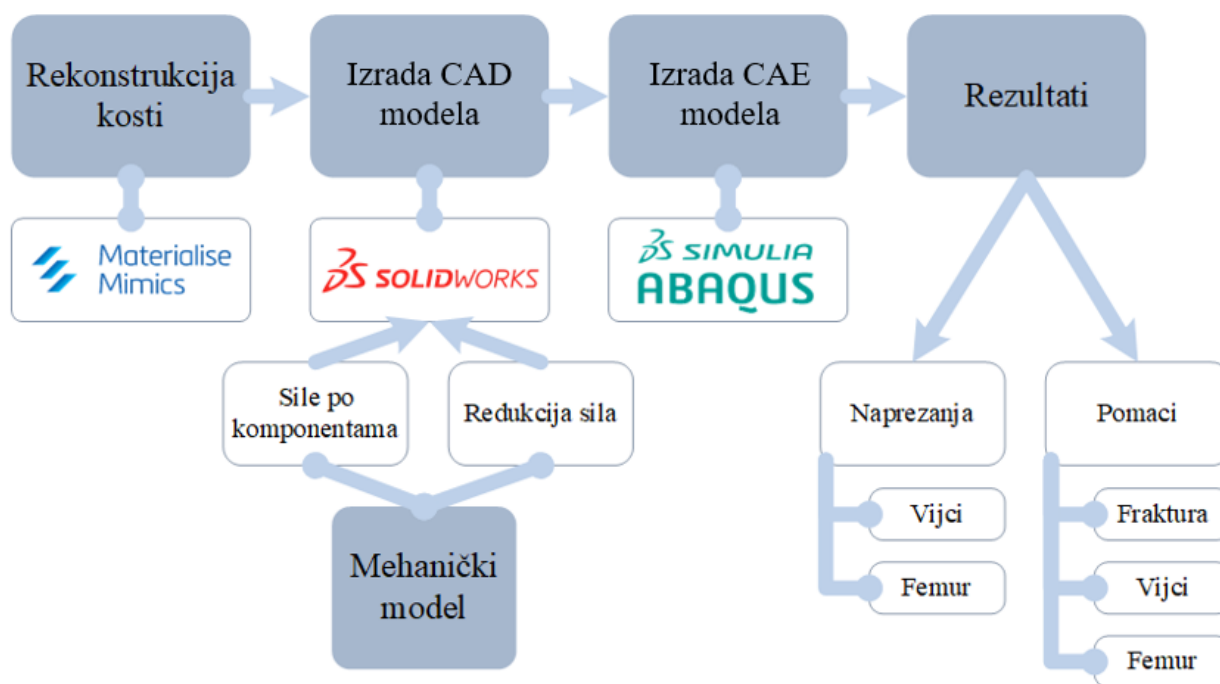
Rekonstrukcija kosti

Izrada CAD modela

Izrada CAE modela

Rezultati

Materialise Mimics

SOLIDWORKS

SIMULIA ABAQUS

Sile po komponentama

Redukcija sila

Mehanički model

Naprezanja

Vijci

Femur

Pomaci

Fraktura

Vijci

Femur